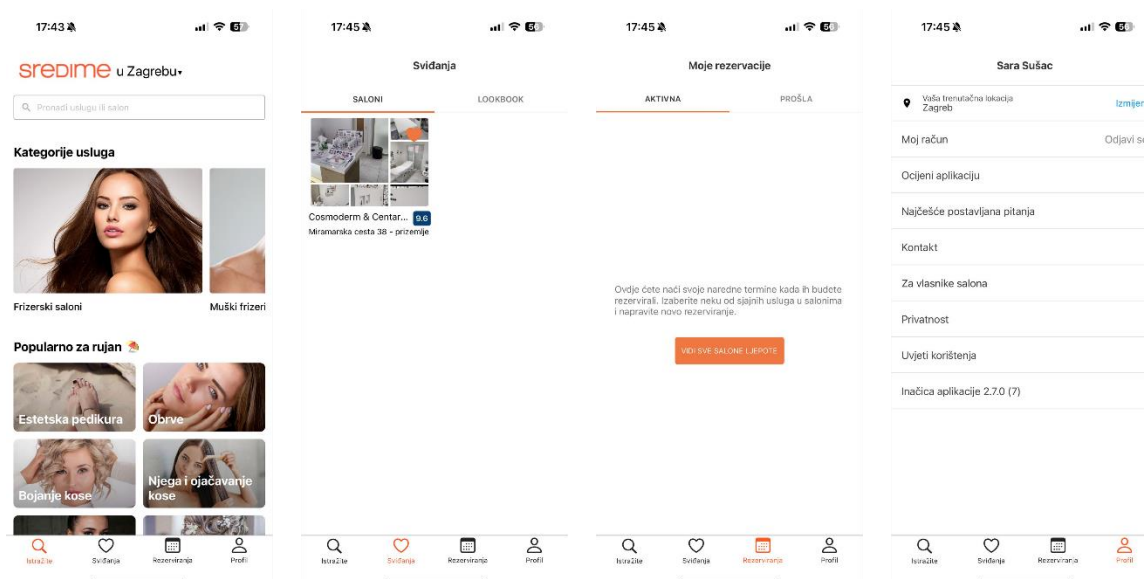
17:43

SREDIME u Zagrebu

Pronađi uslugu ili salon

Kategorije usluga

Frizerski saloni

Muški frizeri

Popularno za rujan

Estetska pedikura

Obrve

Bojanje kose

Njega i ojačavanje kose

Istraži

Sviđanja

Rezerviranja

Profil

17:45

Sviđanja

SALONI

LOOKBOOK

Cosmoderm & Centar...

9.6

Miramarska cesta 38 - prizemlje

Istraži

Sviđanja

Rezerviranja

Profil

17:45

Moje rezervacije

AKTIVNA

PROŠLA

Ovdje ćete naći svoje naredne termine kada ih budete rezervirali. Izaberite neku od sjajnih usluga u salonima i napravite novo rezerviranje.

VIDI SVE SALONE LJEPOTE

Istraži

Sviđanja

Rezerviranja

Profil

17:45

Sara Sušac

Vaša trenutačna lokacija
Zagreb

Izmijen

Moj račun

Odjavi s

Ocijeni aplikaciju

Najčešće postavljana pitanja

Kontakt

Za vlasnike salona

Privatnost

Uvjeti korištenja

Inačica aplikacije 2.7.0 (7)

Istraži

Sviđanja

Rezerviranja

Profil